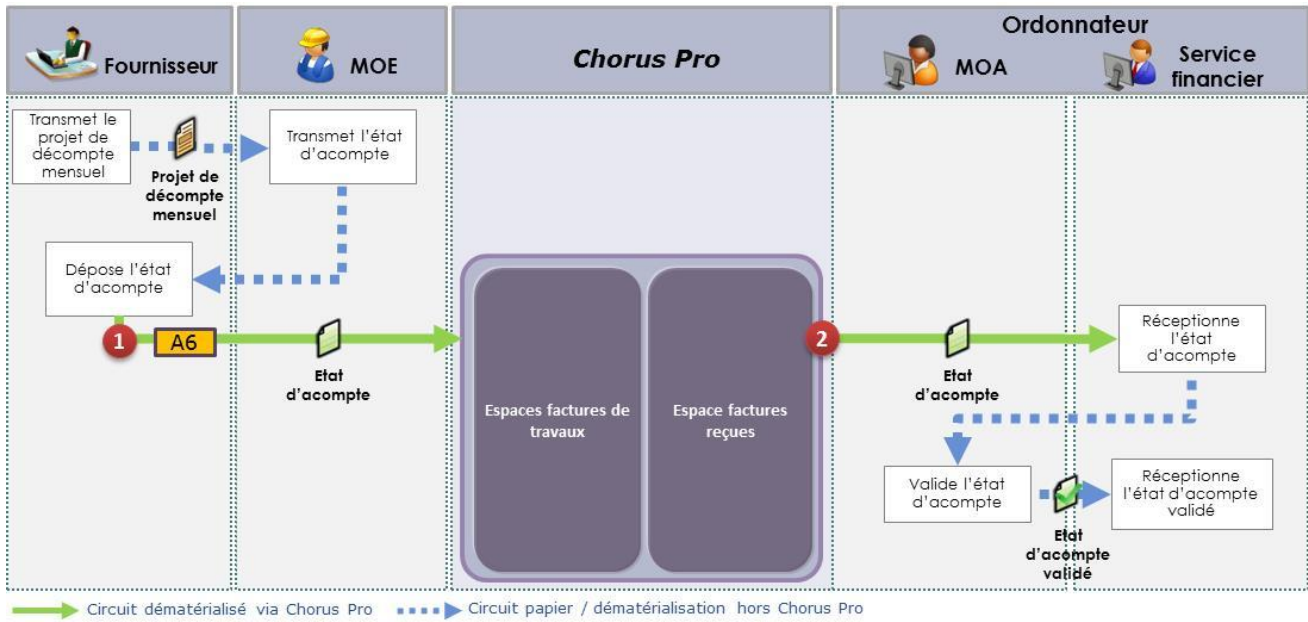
Fournisseur

MOE

Chorus Pro

Ordonnateur

MOA

Service financier

Transmet le projet de décompte mensuel

Projet de décompte mensuel

Transmet l'état d'acompte

Dépose l'état d'acompte

1

A6

Etat d'acompte

Espaces factures de travaux

Espace factures reçues

2

Etat d'acompte

Réceptionne l'état d'acompte

Valide l'état d'acompte

Etat d'acompte validé

Réceptionne l'état d'acompte validé

Circuit dématérialisé via Chorus Pro

Circuit papier / dématérialisation hors Chorus Pro